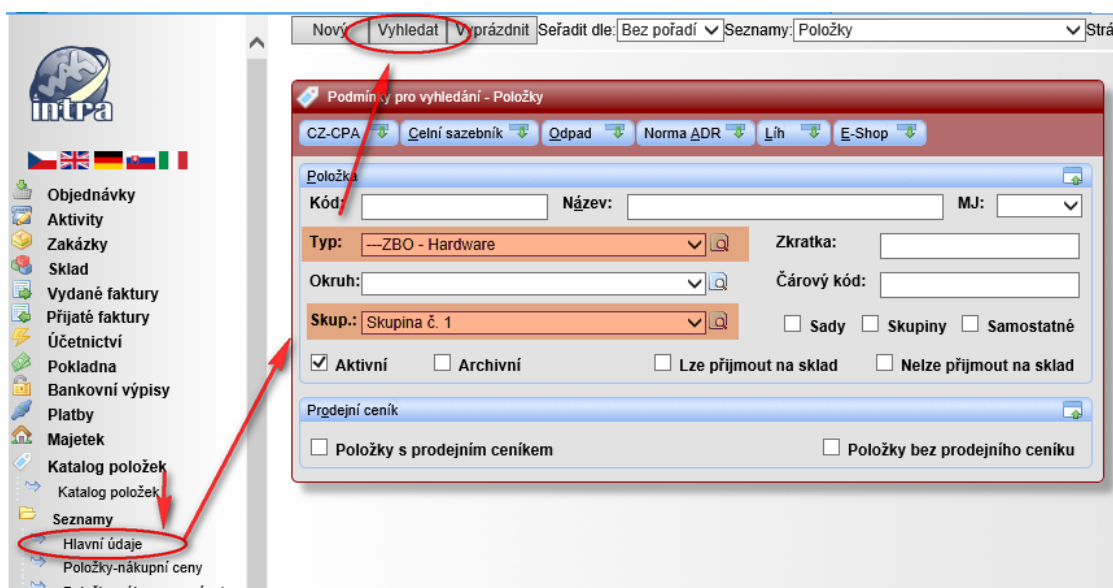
intra

Objednávky
Aktivity
Zakázky
Sklad
Vydané faktury
Přijaté faktury
Účetnictví
Pokladna
Bankovní výpisy
Platby
Majetek
Katalog položek
Katalog položek
Seznamy
Hlavní údaje
Položky-nákupní ceny

Nový | Vyhledat | Vyprázdnit | Seřadit dle: Bez pořadí | Seznamy: Položky | Strá

Podmínky pro vyhledání - Položky

CZ-CPA | Celní sazebník | Odpad | Norma ADR | Líh | E-Shop

Položka

Kód: | Název: | MJ:

Typ: ---ZBO - Hardware | Zkratka:

Okruh: | Čárový kód:

Skup.: Skupina č. 1 | Sady | Skupiny | Samostatné

Aktivní | Archivní | Lze přijmout na sklad | Nelze přijmout na sklad

Prodejní ceník

Položky s prodejním ceníkem | Položky bez prodejního ceníku